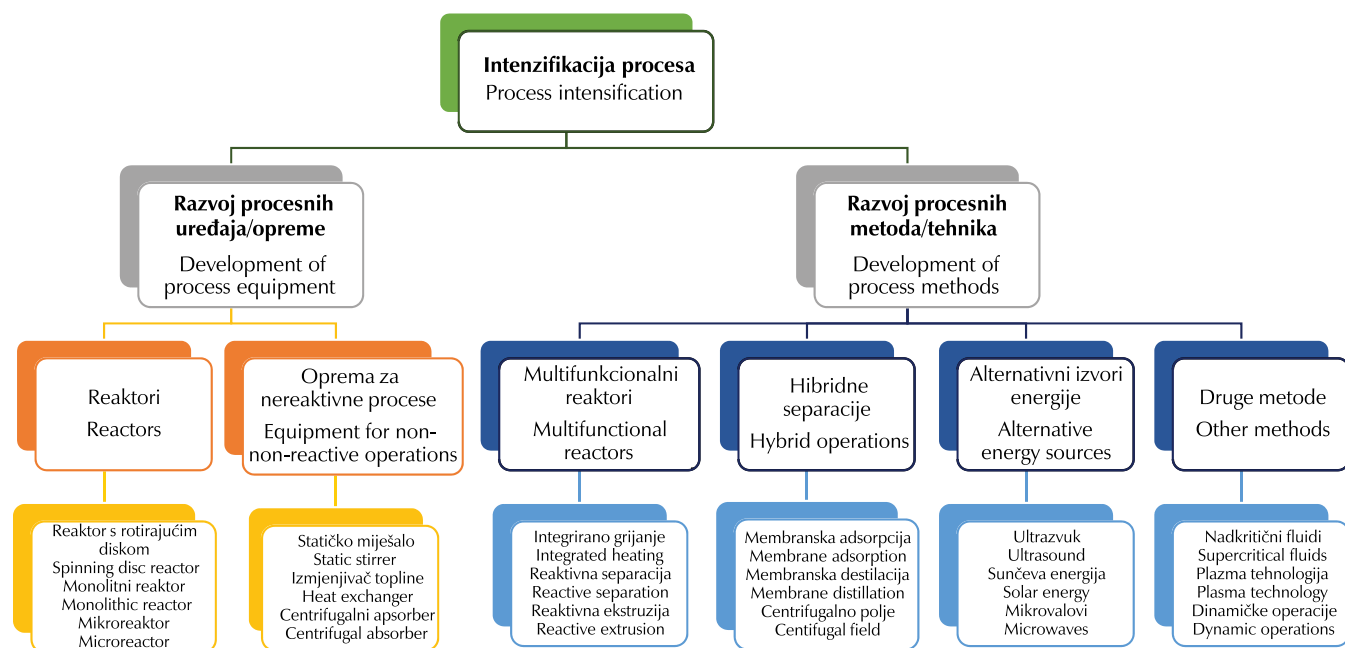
Intenzifikacija procesa
Process intensification

Razvoj procesnih uređaja/opreme
Development of process equipment

Razvoj procesnih metoda/tehnika
Development of process methods

Reaktori
Reactors

Oprema za nereaktivne procese
Equipment for non-non-reactive operations

Multifunkcionalni reaktori
Multifunctional reactors

Hibridne separacije
Hybrid operations

Alternativni izvori energije
Alternative energy sources

Druge metode
Other methods

Reaktor s rotirajućim diskom
Spinning disc reactor
Monolitni reaktor
Monolithic reactor
Mikroreaktor
Microreactor

Statičko miješalo
Static stirrer
Izmjenjivač topline
Heat exchanger
Centrifugalni apsorber
Centrifugal absorber

Integrirano grijanje
Integrated heating
Reaktivna separacija
Reactive separation
Reaktivna ekstruzija
Reactive extrusion

Membranska adsorpcija
Membrane adsorption
Membranska destilacija
Membrane distillation
Centrifugalno polje
Centrifugal field

Ultrazvuk
Ultrasound
Sunčeva energija
Solar energy
Mikrovalovi
Microwaves

Nadkritični fluidi
Supercritical fluids
Plazma tehnologija
Plasma technology
Dinamičke operacije
Dynamic operations